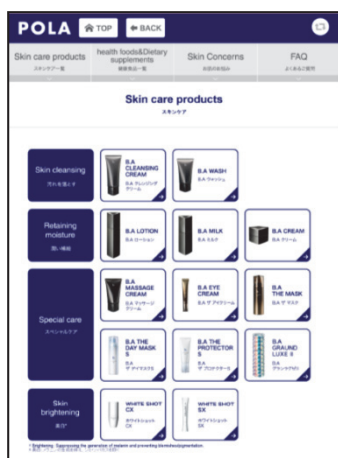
POLA TOP BACK

Skin care products
スキンケア一覧

health foods&Dietary supplements
健康食品一覧

Skin Concerns
お肌のお悩み

FAQ
よくあるご質問

Skin care products
スキンケア

Skin cleansing
汚れを落とす

B.A CLEANSING CREAM
B.A クレンジング クリーム

B.A WASH
B.A ウォッシュ

Retaining moisture
潤い補給

B.A LOTION
B.A ローション

B.A MILK
B.A ミルク

B.A CREAM
B.A クリーム

Special care
スペシャルケア

B.A MASSAGE CREAM
B.A マッサージ クリーム

B.A EYE CREAM
B.A ザ アイクリーム

B.A THE MASK
B.A ザ マスク

B.A THE DAY MASK S
B.A ザ デイマスク S

B.A THE PROTECTOR S
B.A ザ プロテクター S

B.A GRAUND LUXE II
B.A グランラグゼ II

Skin brightening
美白

WHITE SHOT CX
ホワイトショット CX

WHITE SHOT SX
ホワイトショット SX

* Brightening: Suppressing the generation of melanin and preventing blemishes/pigmentation
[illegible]